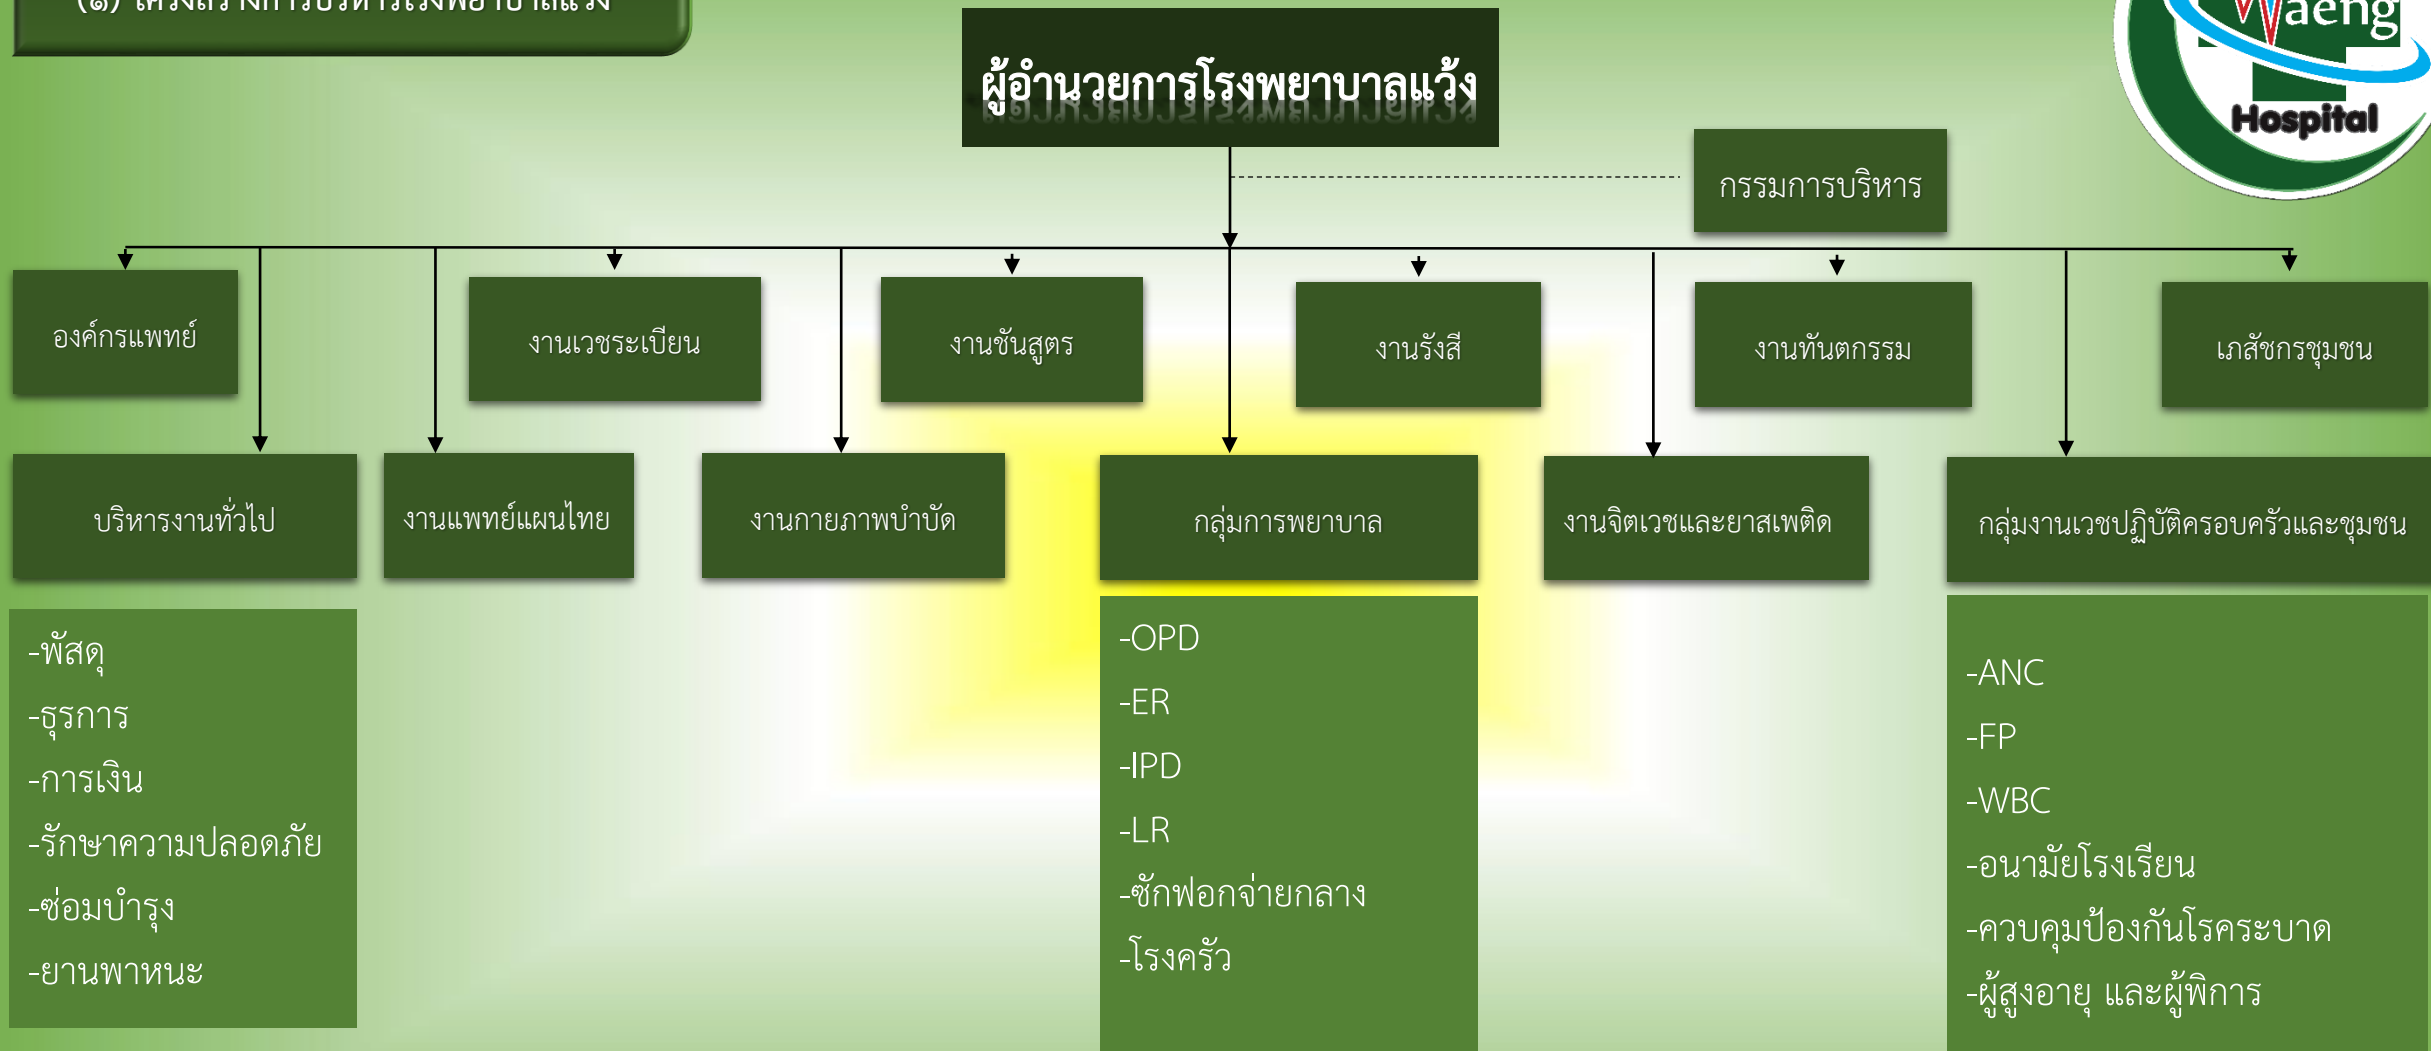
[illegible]

Waeng Hospital

ผู้อำนวยการโรงพยาบาลแว้ง

กรรมการบริหาร

องค์กรแพทย์

งานเวชระเบียน

งานชันสูตร

งานรังสี

งานทันตกรรม

เภสัชกรชุมชน

บริหารงานทั่วไป

งานแพทย์แผนไทย

งานกายภาพบำบัด

กลุ่มการพยาบาล

งานจิตเวชและยาสเพติด

กลุ่มงานเวชปฏิบัติครอบครัวและชุมชน

-พัสดุ
-ธุรการ
-การเงิน
-รักษาความปลอดภัย
-ซ่อมบำรุง
-ยานพาหนะ

-OPD
-ER
-IPD
-LR
-ซักฟอกจ่ายกลาง
-โรงครัว

-ANC
-FP
-WBC
-อนามัยโรงเรียน
-ควบคุมป้องกันโรคระบาด
-ผู้สูงอายุ และผู้พิการ